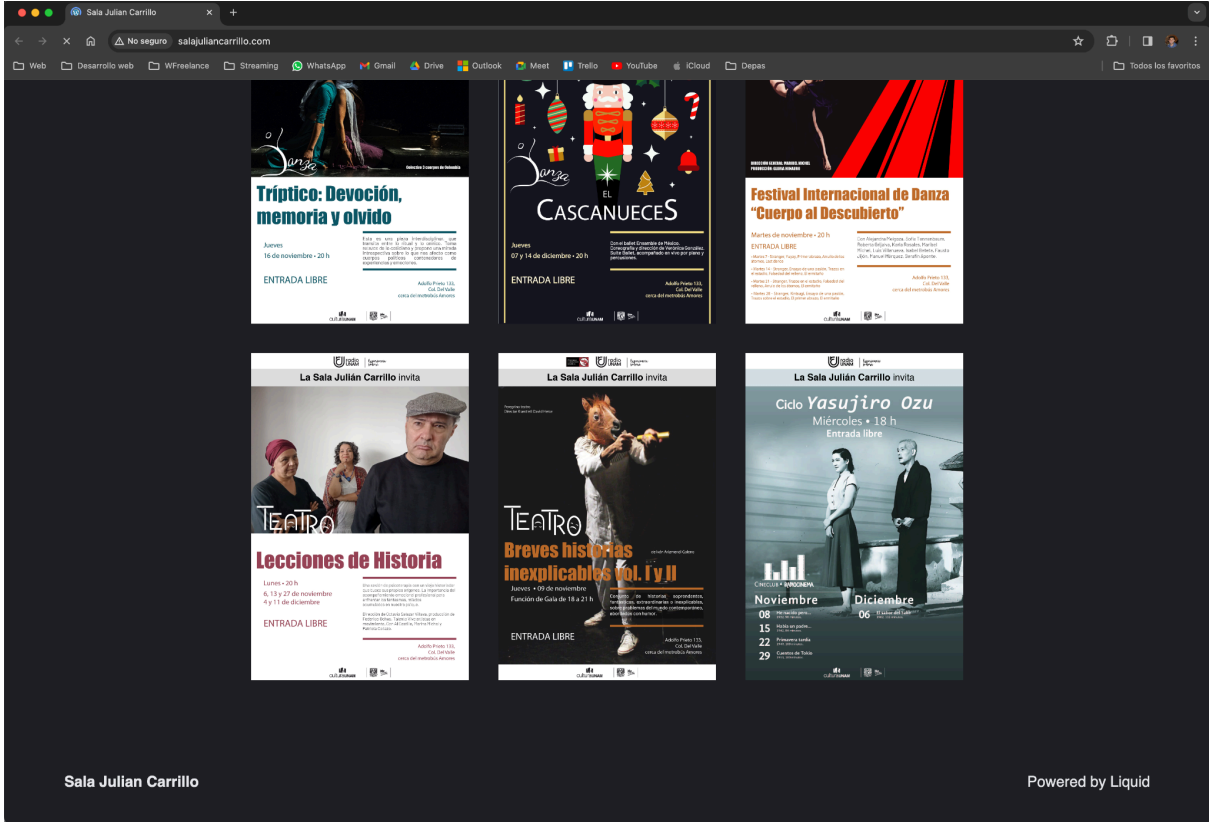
Sala Julian Carrillo

No seguro salajuliancarrillo.com

Web Desarrollo web WFreelance Streaming WhatsApp Gmail Drive Outlook Meet Trello YouTube iCloud Depas Todos los favoritos

Danza

Tríptico: Devoción, memoria y olvido

Jueves
16 de noviembre • 20 h

ENTRADA LIBRE

Adolfo Prieto 133, Col. Del Valle cerca del metrobús Amores

Danza

EL CASCANUECES

Jueves
07 y 14 de diciembre • 20 h

ENTRADA LIBRE

Adolfo Prieto 133, Col. Del Valle cerca del metrobús Amores

Festival Internacional de Danza "Cuerpo al Descubierto"

Martes de noviembre • 20 h
ENTRADA LIBRE

Adolfo Prieto 133, Col. Del Valle cerca del metrobús Amores

La Sala Julián Carrillo invita

TEATRO

Lecciones de Historia

Lunes • 20 h
6, 13 y 27 de noviembre
4 y 11 de diciembre

ENTRADA LIBRE

Adolfo Prieto 133, Col. Del Valle cerca del metrobús Amores

La Sala Julián Carrillo invita

TEATRO

Breves historias inexplicables vol. I y II

Jueves • 09 de noviembre
Función de Gala de 18 a 21 h

ENTRADA LIBRE

Adolfo Prieto 133, Col. Del Valle cerca del metrobús Amores

La Sala Julián Carrillo invita

Ciclo Yasujiro Ozu
Miércoles • 18 h
Entrada libre

CINECLUB RADIOCINEMA

Noviembre
08
15
22 Primavera tardía
29 Cuentos de Tokio

Diciembre
06

Sala Julian Carrillo

Powered by Liquid